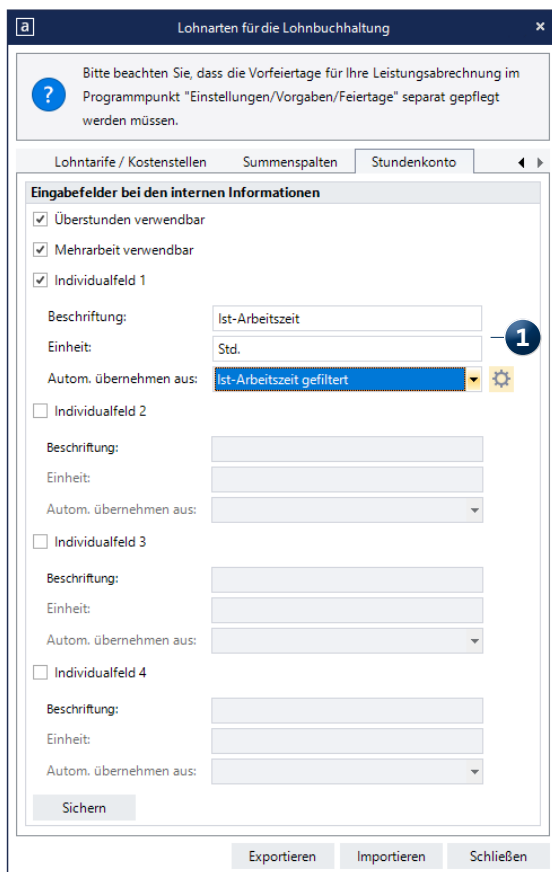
a Lohnarten für die Lohnbuchhaltung ×

Bitte beachten Sie, dass die Vorfeiertage für Ihre Leistungsabrechnung im Programmpunkt "Einstellungen/Vorgaben/Feiertage" separat gepflegt werden müssen.

Lohntarife / Kostenstellen | Summenspalten | Stundenkonto

Eingabefelder bei den internen Informationen

Überstunden verwendbar

Mehrarbeit verwendbar

Individualfeld 1

Beschriftung: Ist-Arbeitszeit

Einheit: Std.

1

Autom. übernehmen aus: Ist-Arbeitszeit gefiltert

Individualfeld 2

Beschriftung:

Einheit:

Autom. übernehmen aus:

Individualfeld 3

Beschriftung:

Einheit:

Autom. übernehmen aus:

Individualfeld 4

Beschriftung:

Einheit:

Autom. übernehmen aus:

Sichern

Exportieren Importieren Schließen